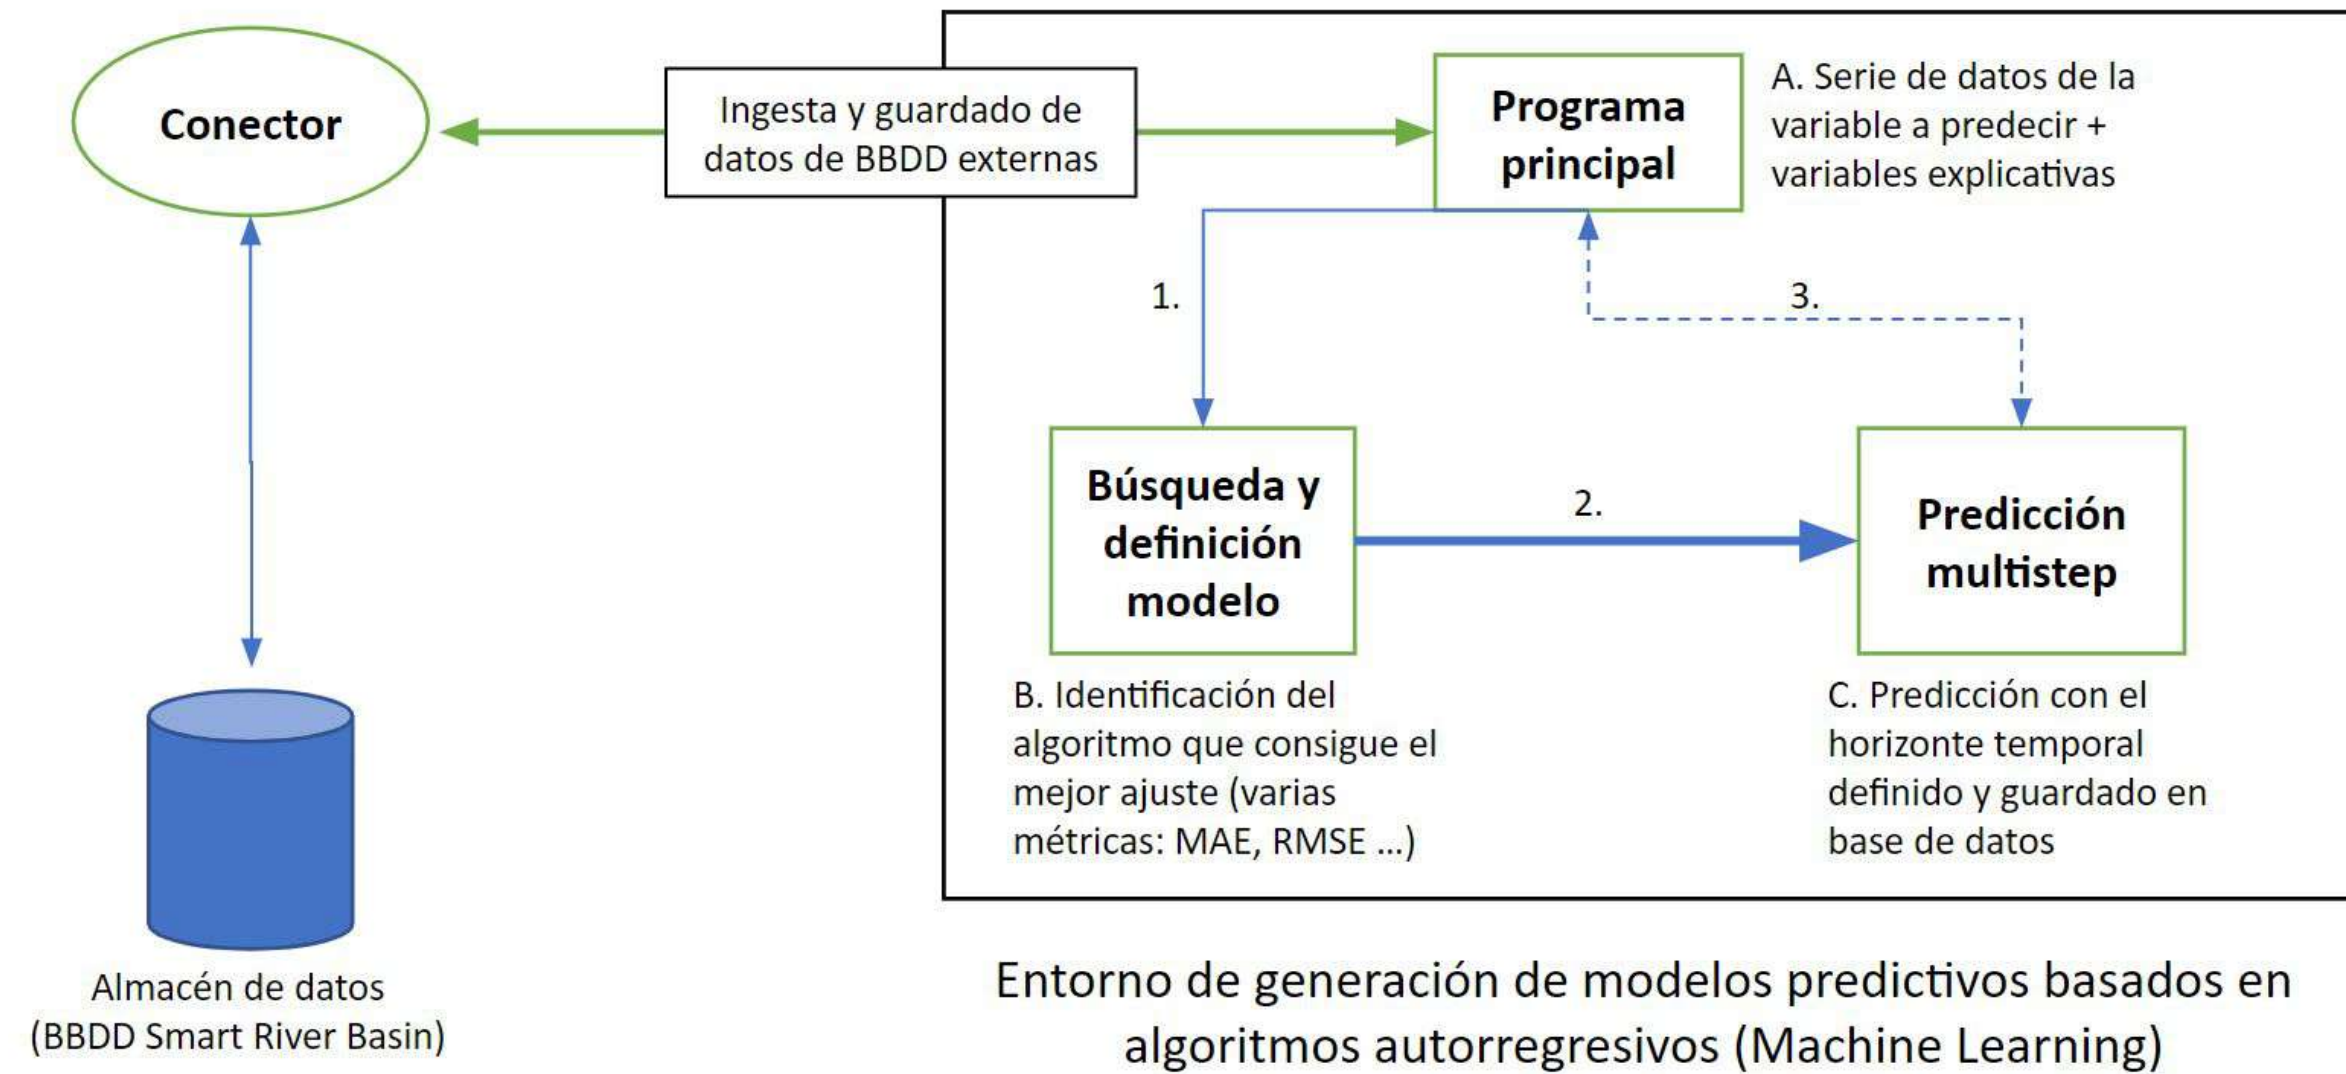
Conector

Ingesta y guardado de datos de BBDD externas

Programa principal

A. Serie de datos de la variable a predecir + variables explicativas

1.

3.

Búsqueda y definición modelo

2.

Predicción multistep

B. Identificación del algoritmo que consigue el mejor ajuste (varias métricas: MAE, RMSE ...)

C. Predicción con el horizonte temporal definido y guardado en base de datos

Almacén de datos (BBDD Smart River Basin)

Entorno de generación de modelos predictivos basados en algoritmos autorregresivos (Machine Learning)